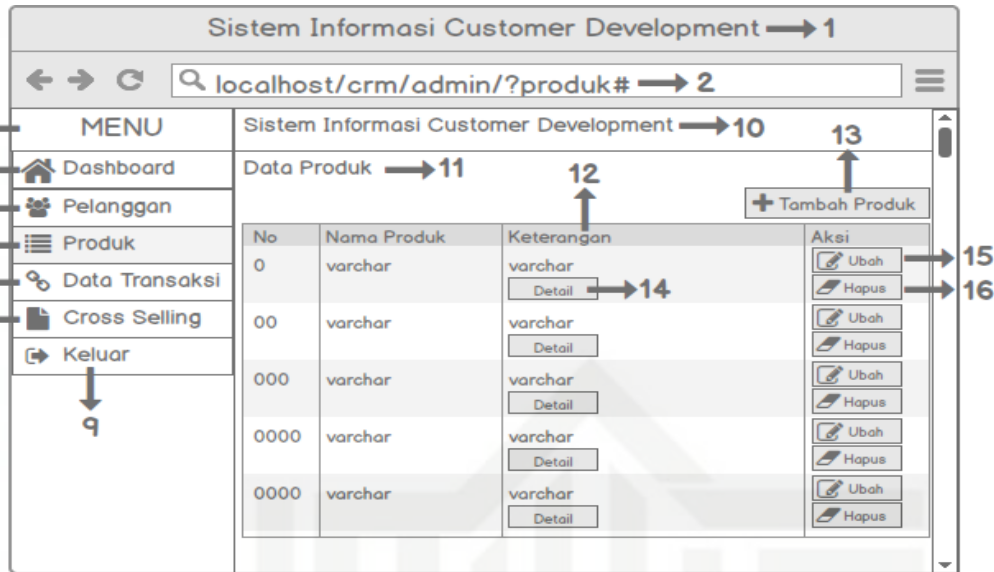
Sistem Informasi Customer Development → 1

localhost/crm/admin/?produk# → 2

MENU
Dashboard
Pelanggan
Produk
Data Transaksi
Cross Selling
Keluar

9

Sistem Informasi Customer Development → 10

Data Produk → 11

12

13

+ Tambah Produk

| No | Nama Produk | Keterangan | Aksi |
|---|---|---|---|
| 0 | varchar | varchar Detail → 14 | Ubah → 15 Hapus → 16 |
| 00 | varchar | varchar Detail | Ubah Hapus |
| 000 | varchar | varchar Detail | Ubah Hapus |
| 0000 | varchar | varchar Detail | Ubah Hapus |
| 0000 | varchar | varchar Detail | Ubah Hapus |